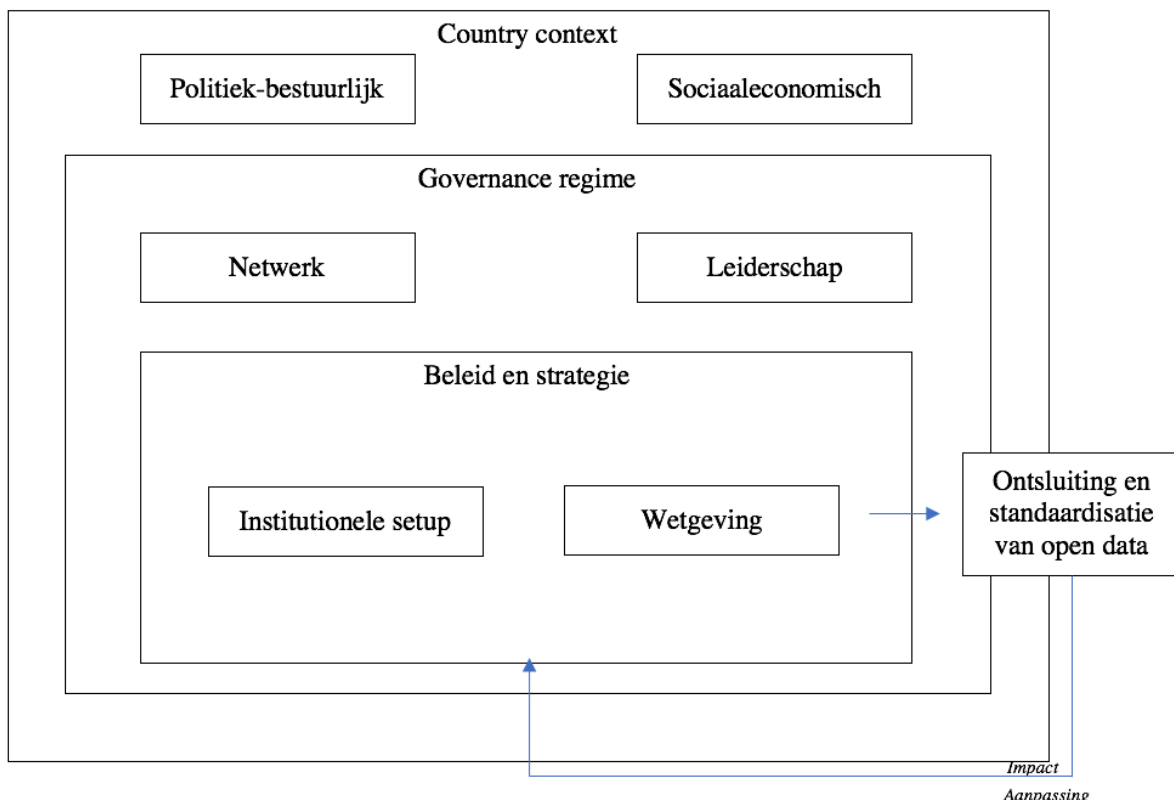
Country context

Politiek-bestuurlijk

Sociaaleconomisch

Governance regime

Netwerk

Leiderschap

Beleid en strategie

Institutionele setup

Wetgeving

Ontsluiting en standaardisatie van open data

Impact

Aanpassing